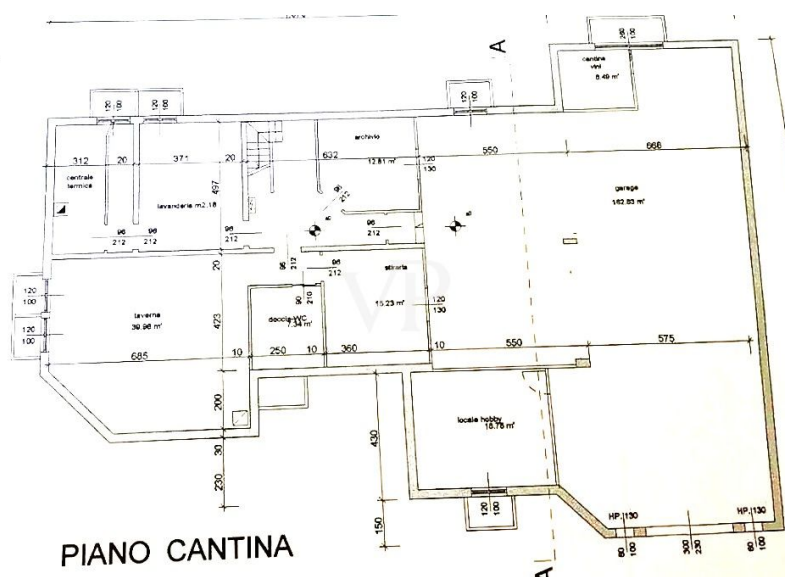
A

cantina vini 8.49 m²

archivio 12.81 m²

centrale termica

lavanderia m2.18

312 20 371 20 632

497

550

668

garage 162.93 m²

96 212

96 212

96 212

96 212

96 212

96 212

stireria 15.23 m²

120 130

120 130

120 100

120 100

taverna 39.96 m²

doccia-WC 7.34 m²

90 210

473

685 10 250 10 360 10 550 575

locale hobby 16.76 m²

200

30

230

430

150

120 100

HP.|130

HP.|130

80 100

300 230

80 100

PIANO CANTINA

A

VP